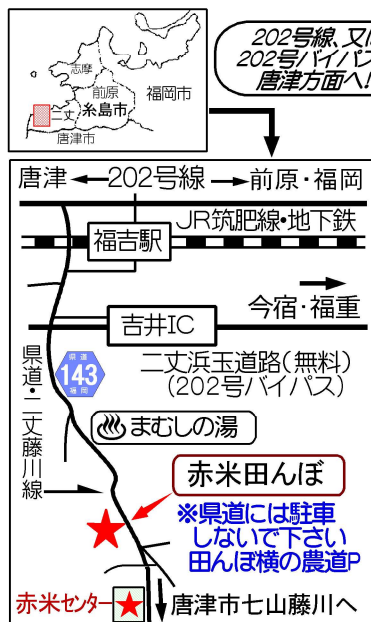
志摩
前原
福岡市
二丈
糸島市
唐津市

202号線、又は202号バイパス唐津方面へ!

唐津 202号線 前原・福岡

JR筑肥線・地下鉄

福吉駅

今宿・福重

吉井IC

県道 143 福岡

二丈浜玉道路(無料)(202号バイパス)

県道二丈藤川線

まむしの湯

赤米田んぼ

※県道には駐車しないで下さい田んぼ横の農道P

赤米センター

唐津市七山藤川へ